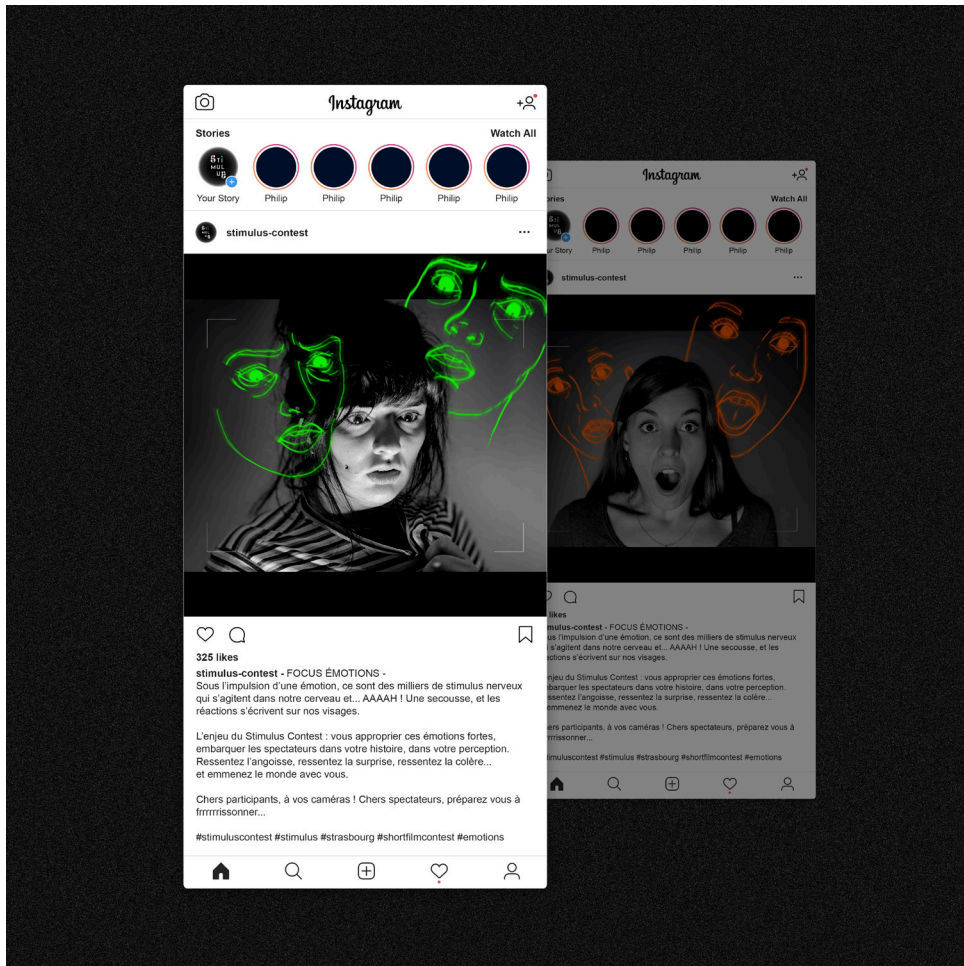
Instagram

Stories
Watch All

STI MUL US

Your Story
Philip
Philip
Philip
Philip
Philip

stimulus-contest
...

325 likes

stimulus-contest - FOCUS ÉMOTIONS -
Sous l'impulsion d'une émotion, ce sont des milliers de stimulus nerveux qui s'agitent dans notre cerveau et... AAAAH ! Une secousse, et les réactions s'écrivent sur nos visages.

L'enjeu du Stimulus Contest : vous approprier ces émotions fortes, embarquer les spectateurs dans votre histoire, dans votre perception. Ressentez l'angoisse, ressentez la surprise, ressentez la colère... et emmenez le monde avec vous.

Chers participants, à vos caméras ! Chers spectateurs, préparez vous à frrrrrissonner...

#stimuluscontest #stimulus #strasbourg #shortfilmcontest #emotions

Instagram

ories
Watch All

ur Story
Philip
Philip
Philip
Philip
Philip

stimulus-contest
...

likes

imulus-contest - FOCUS ÉMOTIONS -
us l'impulsion d'une émotion, ce sont des milliers de stimulus nerveux s'agitent dans notre cerveau et... AAAAH ! Une secousse, et les actions s'écrivent sur nos visages.

enjeu du Stimulus Contest : vous approprier ces émotions fortes, mbarquer les spectateurs dans votre histoire, dans votre perception. essentez l'angoisse, ressentez la surprise, ressentez la colère... emmenez le monde avec vous.

ers participants, à vos caméras ! Chers spectateurs, préparez vous à rrrissonner...

timuluscontest #stimulus #strasbourg #shortfilmcontest #emotions